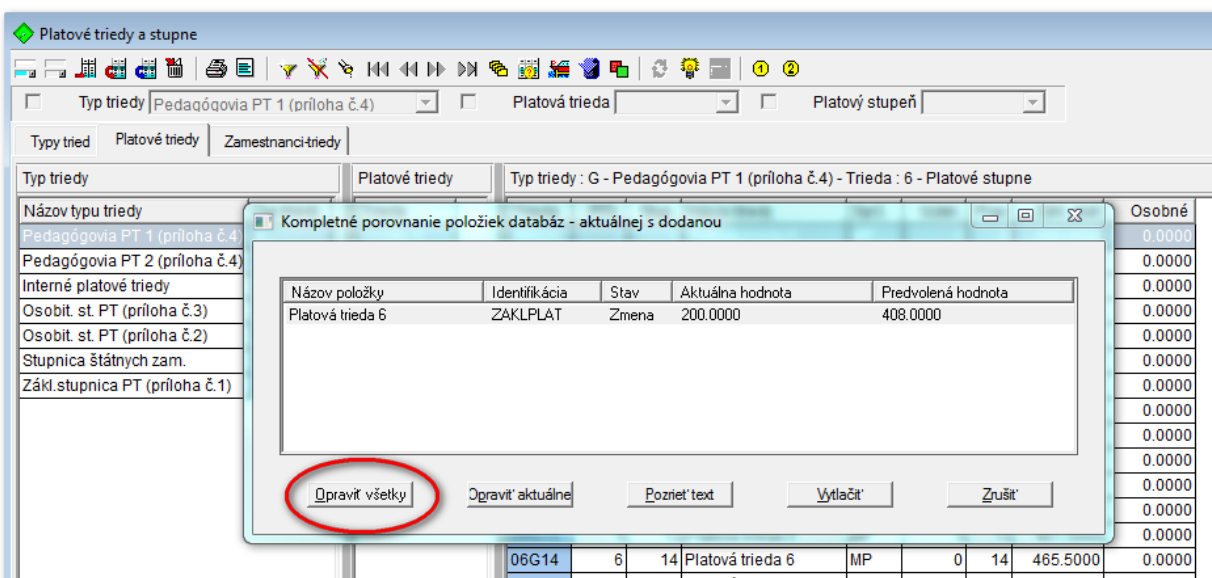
Platové triedy a stupne

Typ triedy Pedagógovia PT 1 (príloha č.4)
Platová trieda
Platový stupeň

Typy tried
Platové triedy
Zamestnanci-triedy

Typ triedy
Platové triedy
Typ triedy : G - Pedagógovia PT 1 (príloha č.4) - Trieda : 6 - Platové stupne

Názov typu triedy
Pedagógovia PT 1 (príloha č.4)
Pedagógovia PT 2 (príloha č.4)
Interné platové triedy
Osobit. st. PT (príloha č.3)
Osobit. st. PT (príloha č.2)
Stupnica štátnych zam.
Zákl.stupnica PT (príloha č.1)

Osobné
0.0000
0.0000
0.0000
0.0000
0.0000
0.0000
0.0000
0.0000
0.0000
0.0000
0.0000
0.0000
0.0000
0.0000

Kompletné porovnanie položiek databáz - aktuálnej s dodanou

| Názov položky | Identifikácia | Stav | Aktuálna hodnota | Predvolená hodnota |
|---|---|---|---|---|
| Platová trieda 6 | ZAKLPLAT | Zmena | 200.0000 | 408.0000 |

Opraviť všetky
Opraviť aktuálne
Pozrieť text
Vytlačiť
Zrušiť

| 06G14 | 6 | 14 | Platová trieda 6 | MP | 0 | 14 | 465.5000 | 0.0000 |